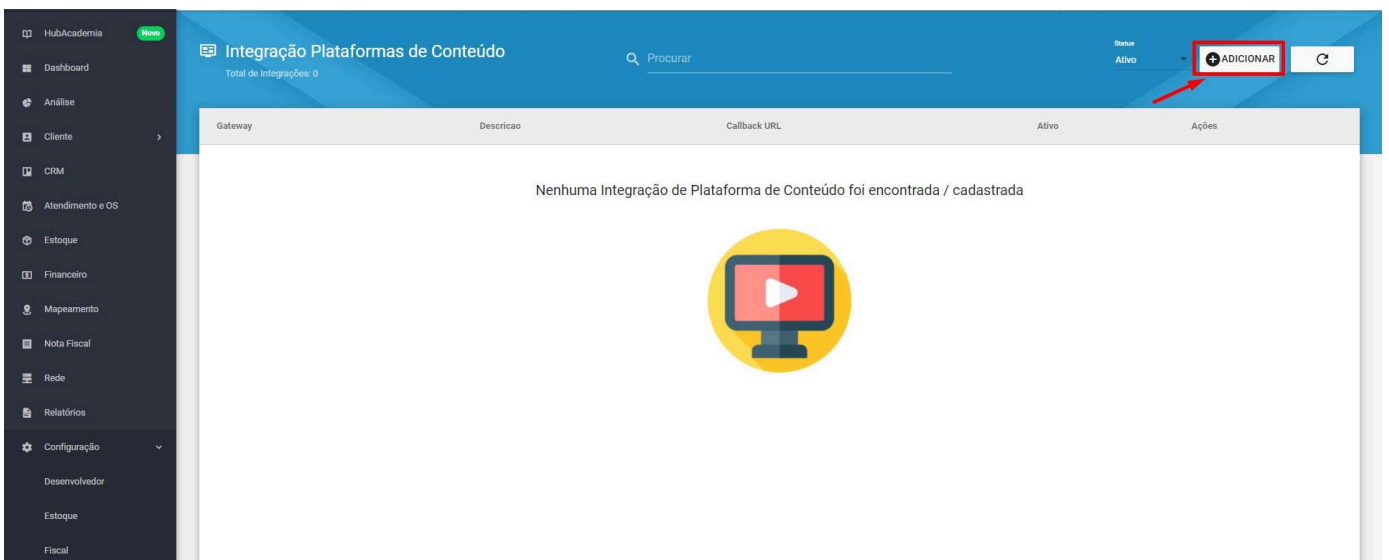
HubAcademia Novo
Dashboard
Análise
Cliente
CRM
Atendimento e OS
Estoque
Financeiro
Mapeamento
Nota Fiscal
Rede
Relatórios
Configuração
Desenvolvedor
Estoque
Fiscal

Integração Plataformas de Conteúdo
Total de Integrações: 0

Procurar

Status
Ativo

ADICIONAR

| Gateway | Descricao | Callback URL | Ativo | Ações |
|---|---|---|---|---|

Nenhuma Integração de Plataforma de Conteúdo foi encontrada / cadastrada